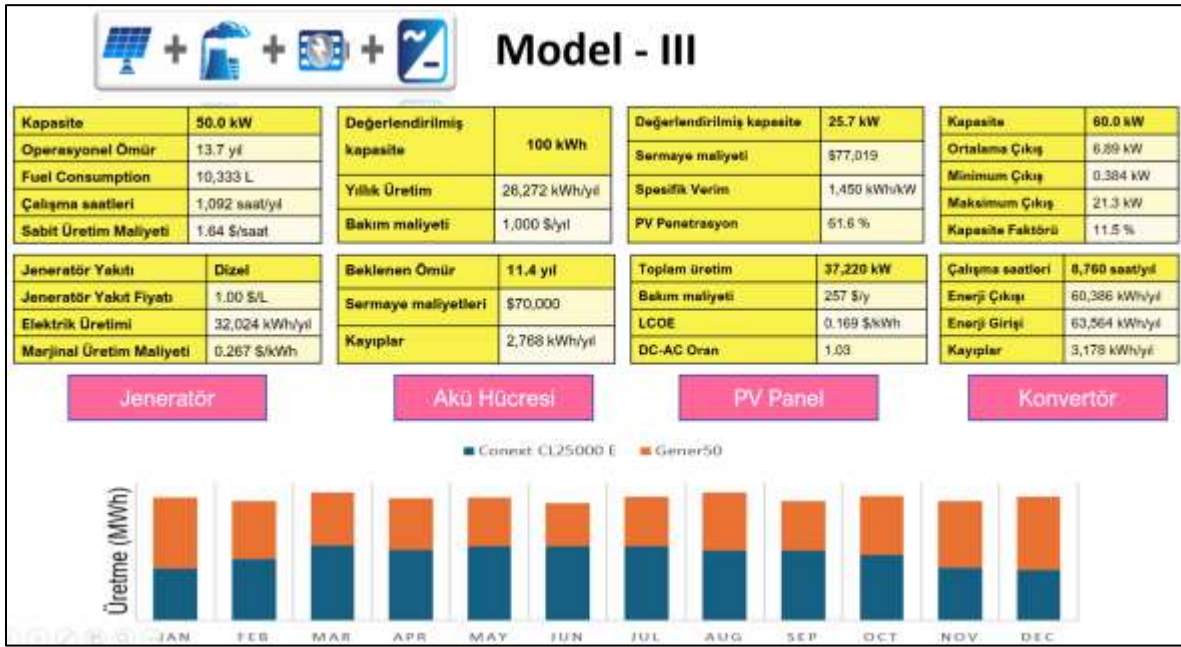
Model - III

| Kapasite | 50.0 kW |
|---|---|
| Operasyonel Ömür | 13.7 yıl |
| Fuel Consumption | 10,333 L |
| Çalışma saatleri | 1,092 saat/yıl |
| Sabit Üretim Maliyeti | 1.64 $/saat |

| Jeneratör Yakıtı | Dizel |
|---|---|
| Jeneratör Yakıt Fiyatı | 1.00 $/L |
| Elektrik Üretimi | 32,024 kWh/yıl |
| Marjinal Üretim Maliyeti | 0.267 $/kWh |

Jeneratör

| Değerlendirilmiş kapasite | 100 kWh |
|---|---|
| Yıllık Üretim | 26,272 kWh/yıl |
| Bakım maliyeti | 1,000 $/yıl |

| Beklenen Ömür | 11.4 yıl |
|---|---|
| Sermaye maliyetleri | $70,000 |
| Kayıplar | 2,768 kWh/yıl |

Akü Hücresi

| Değerlendirilmiş kapasite | 25.7 kW |
|---|---|
| Sermaye maliyeti | $77,019 |
| Spesifik Verim | 1,450 kWh/kW |
| PV Penetrasyon | 61.6 % |

| Toplam üretim | 37,220 kW |
|---|---|
| Bakım maliyeti | 257 $/y |
| LCOE | 0.169 $/kWh |
| DC-AC Oran | 1.03 |

PV Panel

| Kapasite | 60.0 kW |
|---|---|
| Ortalama Çıkış | 6.89 kW |
| Minimum Çıkış | 0.384 kW |
| Maksimum Çıkış | 21.3 kW |
| Kapasite Faktörü | 11.5 % |

| Çalışma saatleri | 8,760 saat/yıl |
|---|---|
| Enerji Çıkışı | 60,386 kWh/yıl |
| Enerji Girişi | 63,564 kWh/yıl |
| Kayıplar | 3,178 kWh/yıl |

Konvertör

Conext CL25000 E   Gener50

Üretme (MWh)

JAN FEB MAR APR MAY JUN JUL AUG SEP OCT NOV DEC